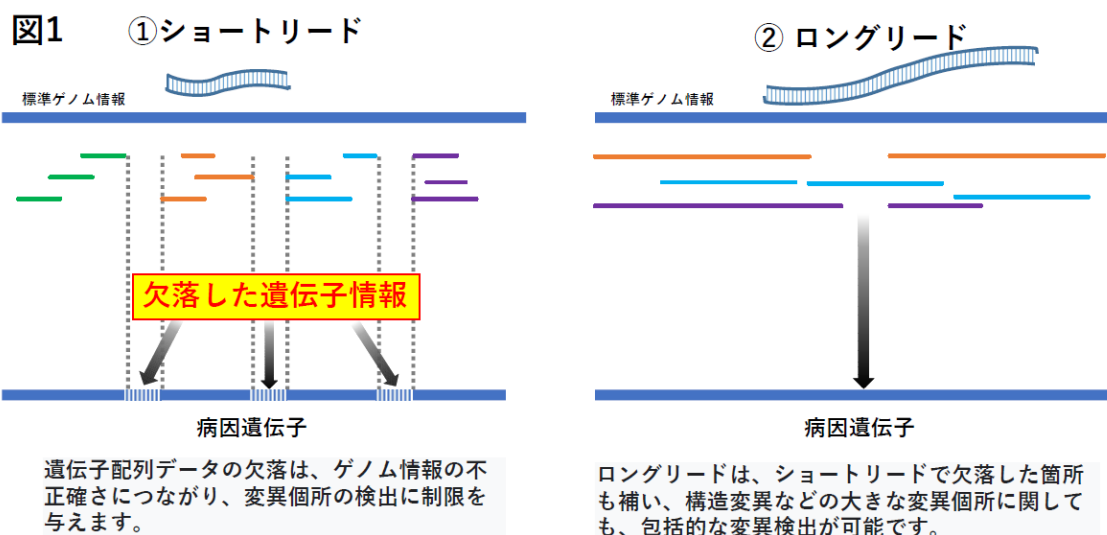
図1 ①ショートリード

標準ゲノム情報

欠落した遺伝子情報

病因遺伝子

遺伝子配列データの欠落は、ゲノム情報の不正確さにつながり、変異個所の検出に制限を与えます。

② ロングリード

標準ゲノム情報

病因遺伝子

ロングリードは、ショートリードで欠落した箇所も補い、構造変異などの大きな変異個所に関しても、包括的な変異検出が可能です。